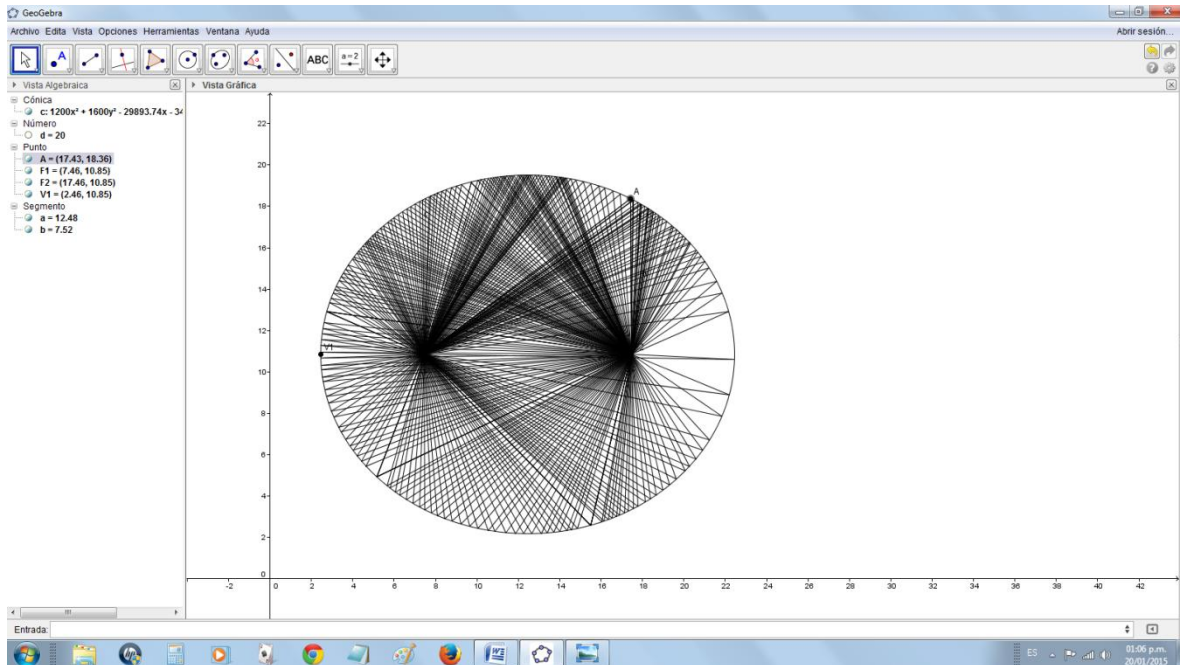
GeoGebra

Archivo Edita Vista Opciones Herramientas Ventana Ayuda

Abrir sesión...

ABC

a=2

Vista Algebraica

Vista Gráfica

Cónica
c: $1200x^2 + 1600y^2 - 29893.74x - 34$
Número
d = 20
Punto
A = (17.43, 18.36)
F1 = (7.46, 10.85)
F2 = (17.46, 10.85)
V1 = (2.46, 10.85)
Segmento
a = 12.48
b = 7.52

22
20
18
16
14
12
10
8
6
4
2
0

A
V1

-2
0
2
4
6
8
10
12
14
16
18
20
22
24
26
28
30
32
34
36
38
40
42

Entrada:

ES
01:06 p.m.
20/01/2015